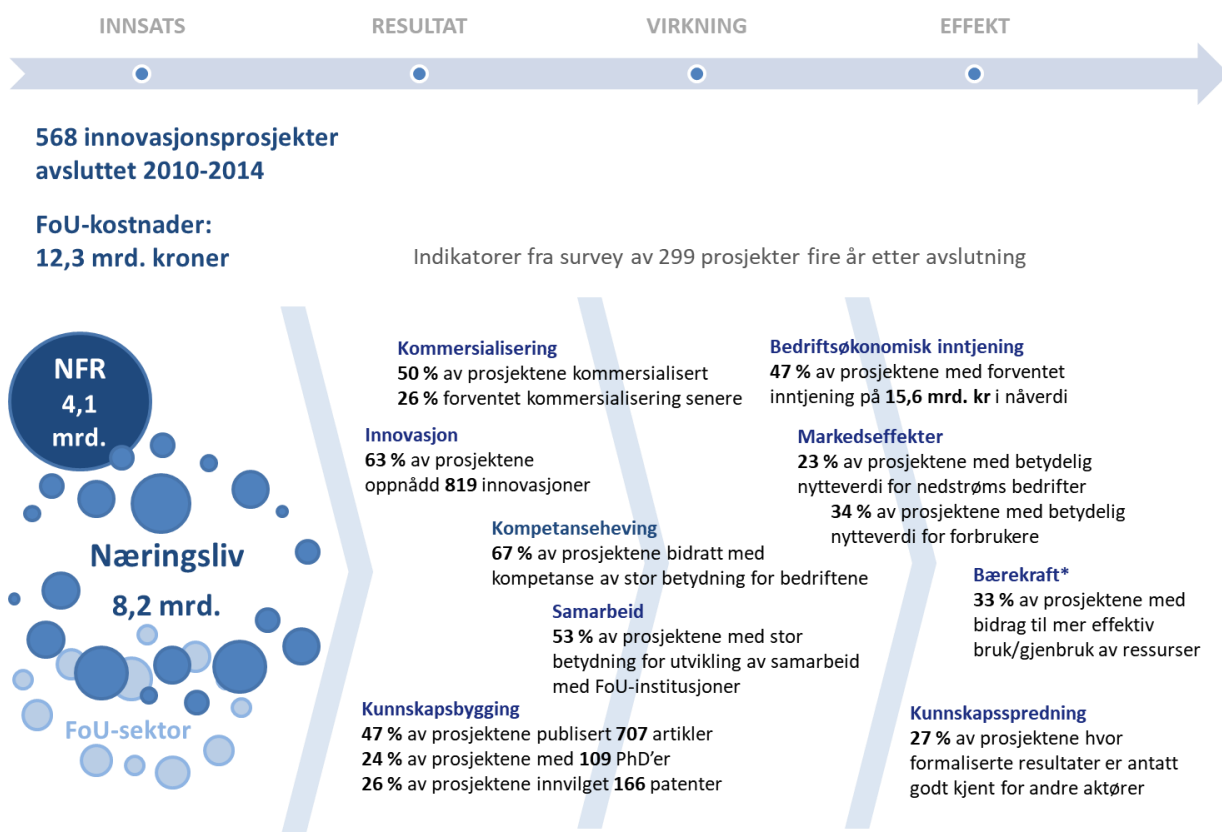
INNSATS RESULTAT VIRKNING EFFEKT

568 innovasjonsprosjekter avsluttet 2010-2014

FoU-kostnader: 12,3 mrd. kroner

Indikatorer fra survey av 299 prosjekter fire år etter avslutning

NFR 4,1 mrd.

Næringsliv 8,2 mrd.

FoU-sektor

Kommersialisering
50 % av prosjektene kommersialisert
26 % forventet kommersialisering senere

Innovasjon
63 % av prosjektene oppnådd 819 innovasjoner

Kompetanseheving
67 % av prosjektene bidratt med kompetanse av stor betydning for bedriftene

Samarbeid
53 % av prosjektene med stor betydning for utvikling av samarbeid med FoU-institusjoner

Kunnskapsbygging
47 % av prosjektene publisert 707 artikler
24 % av prosjektene med 109 PhD'er
26 % av prosjektene innvilget 166 patenter

Bedriftsøkonomisk inntjening
47 % av prosjektene med forventet inntjening på 15,6 mrd. kr i nåverdi

Markedseffekter
23 % av prosjektene med betydelig nytteverdi for nedstrøms bedrifter
34 % av prosjektene med betydelig nytteverdi for forbrukere

Bærekraft*
33 % av prosjektene med bidrag til mer effektiv bruk/gjenbruk av ressurser

Kunnskapsspredning
27 % av prosjektene hvor formaliserte resultater er antatt godt kjent for andre aktører